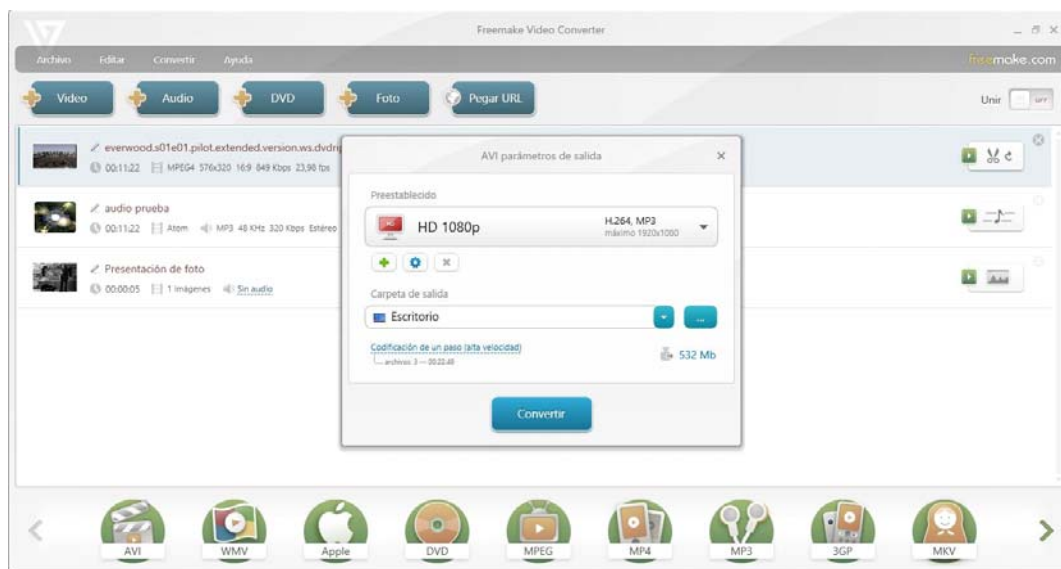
Freemake Video Converter

Archivo Editar Convertir Ayuda

freemake.com

Video Audio DVD Foto Pegar URL

Unir OFF

everwood.s01e01.pilot.extended.version.ws.dvdri
00:11:22 MPEG4 576x320 16:9 849 Kbps 23,98 fps

audio prueba
00:11:22 Atom MP3 48 KHz 320 Kbps Estéreo

Presentación de foto
00:00:05 1 imágenes Sin audio

AVI parámetros de salida

Preestablecido

HD 1080p
H.264, MP3
máximo 1920x1080

Carpeta de salida

Escritorio

...

Codificación de un paso (alta velocidad)
archivos: 3 — 00:22:49

532 Mb

Convertir

AVI WMV Apple DVD MPEG MP4 MP3 3GP MKV